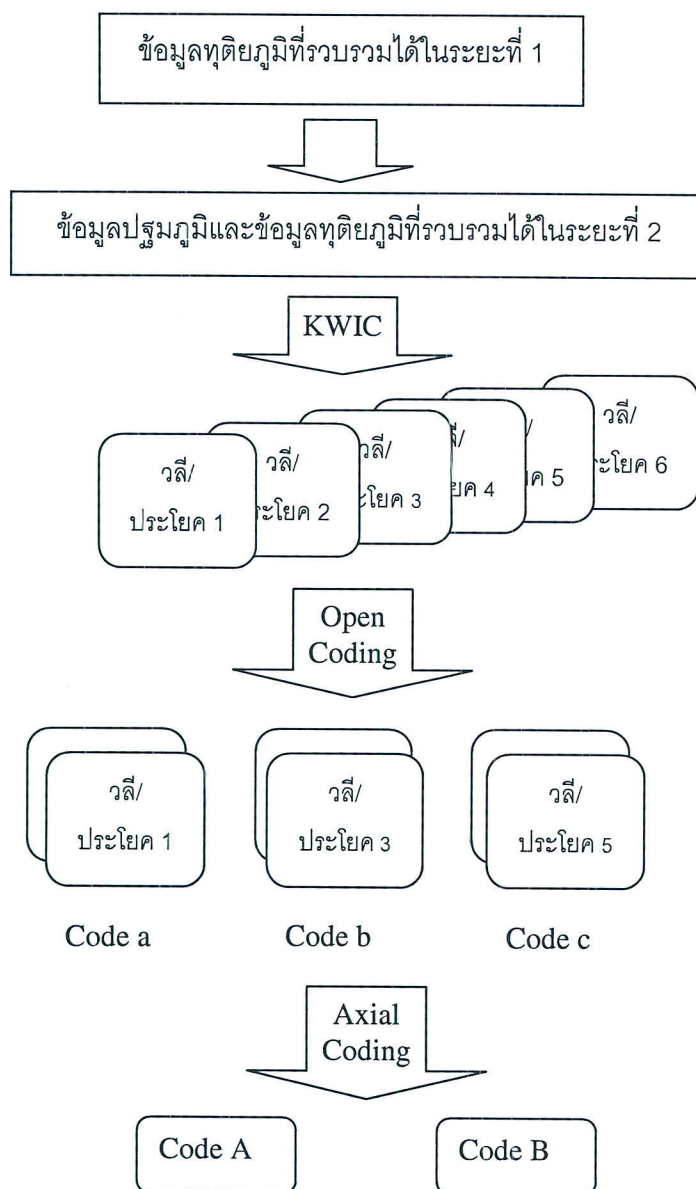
ข้อมูลทุติยภูมิที่รวบรวมได้ในระยะที่ 1

ข้อมูลปฐมภูมิและข้อมูลทุติยภูมิที่รวบรวมได้ในระยะที่ 2

KWIC

วลี/ ประโยค 1

วลี/ ระโยค 2

วลี/ ะโยค 3

ลี/ ยค 4

/ ค 5

วลี/ ะโยค 6

Open Coding

วลี/ ประโยค 1

วลี/ ประโยค 3

วลี/ ประโยค 5

Code a

Code b

Code c

Axial Coding

Code A

Code B